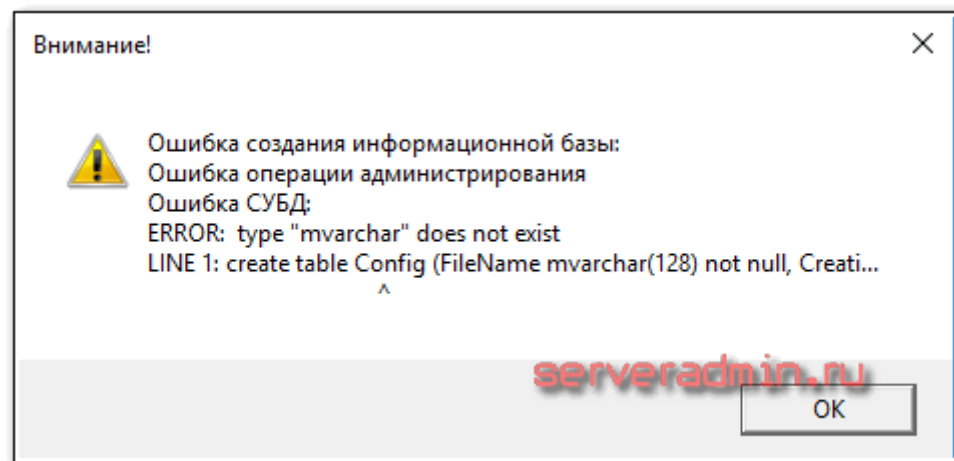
Внимание!

Ошибка создания информационной базы:
Ошибка операции администрирования
Ошибка СУБД:
ERROR: type "mvarchar" does not exist
LINE 1: create table Config (FileName mvarchar(128) not null, Creati...
^

serveradmin.ru

OK